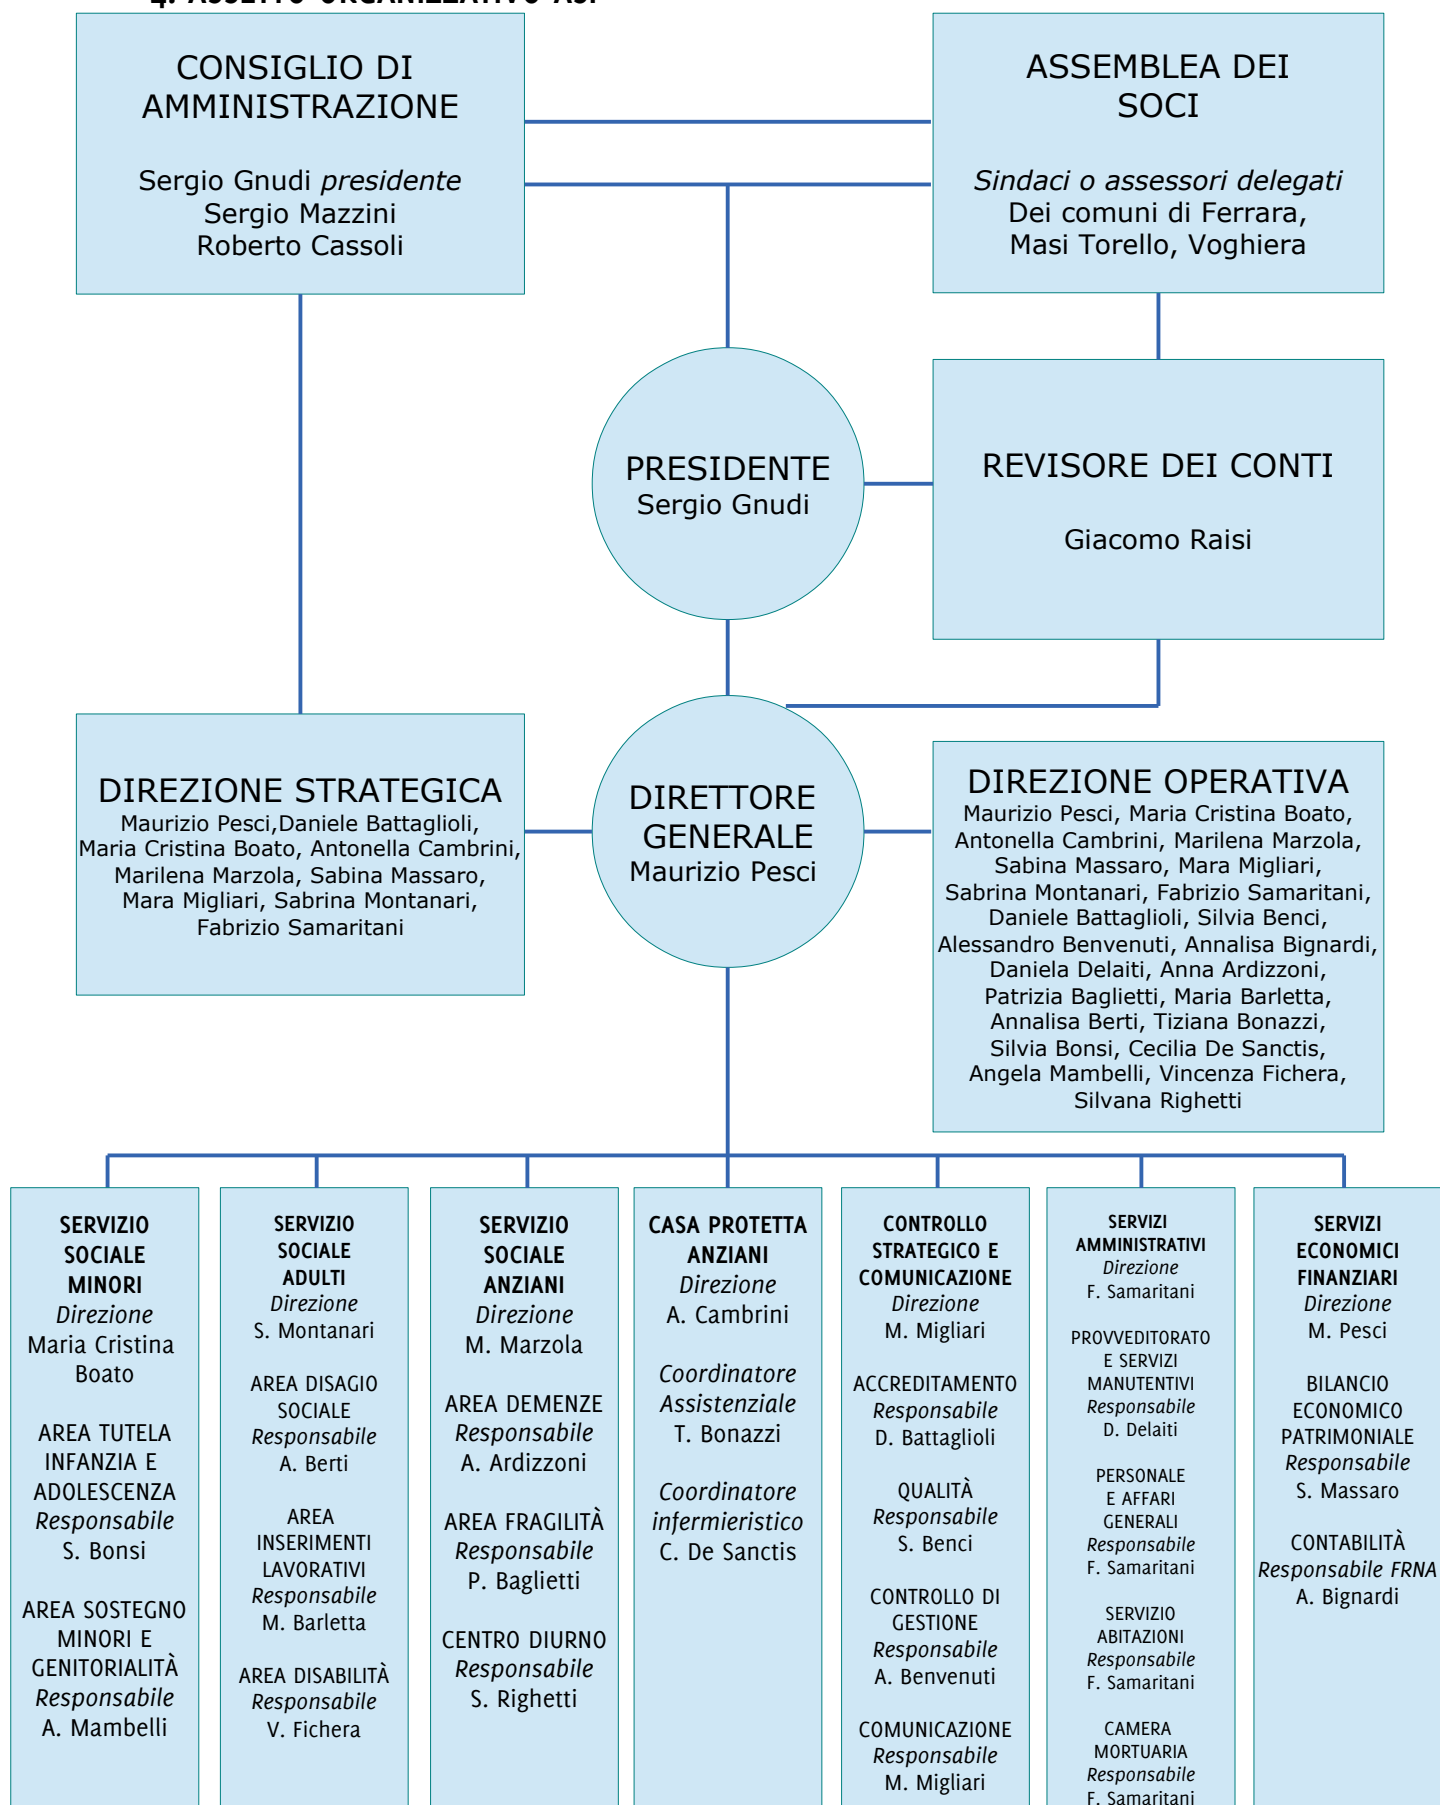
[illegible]

CONSIGLIO DI AMMINISTRAZIONE

Sergio Gnudi *presidente*
Sergio Mazzini
Roberto Cassoli

ASSEMBLEA DEI SOCI

*Sindaci o assessori delegati*
Dei comuni di Ferrara, Masi Torello, Voghiera

PRESIDENTE
Sergio Gnudi

REVISORE DEI CONTI

Giacomo Raisi

DIREZIONE STRATEGICA
Maurizio Pesci,Daniele Battaglioli, Maria Cristina Boato, Antonella Cambrini, Marilena Marzola, Sabina Massaro, Mara Migliari, Sabrina Montanari, Fabrizio Samaritani

DIRETTORE GENERALE
Maurizio Pesci

DIREZIONE OPERATIVA
Maurizio Pesci, Maria Cristina Boato, Antonella Cambrini, Marilena Marzola, Sabina Massaro, Mara Migliari, Sabrina Montanari, Fabrizio Samaritani, Daniele Battaglioli, Silvia Benci, Alessandro Benvenuti, Annalisa Bignardi, Daniela Delaiti, Anna Ardizzoni, Patrizia Baglietti, Maria Barletta, Annalisa Berti, Tiziana Bonazzi, Silvia Bonsi, Cecilia De Sanctis, Angela Mambelli, Vincenza Fichera, Silvana Righetti

SERVIZIO SOCIALE MINORI
*Direzione*
Maria Cristina Boato

AREA TUTELA INFANZIA E ADOLESCENZA
*Responsabile*
S. Bonsi

AREA SOSTEGNO MINORI E GENITORIALITÀ
*Responsabile*
A. Mambelli

SERVIZIO SOCIALE ADULTI
*Direzione*
S. Montanari

AREA DISAGIO SOCIALE
*Responsabile*
A. Berti

AREA INSERIMENTI LAVORATIVI
*Responsabile*
M. Barletta

AREA DISABILITÀ
*Responsabile*
V. Fichera

SERVIZIO SOCIALE ANZIANI
*Direzione*
M. Marzola

AREA DEMENZE
*Responsabile*
A. Ardizzoni

AREA FRAGILITÀ
*Responsabile*
P. Baglietti

CENTRO DIURNO
*Responsabile*
S. Righetti

CASA PROTETTA ANZIANI
*Direzione*
A. Cambrini

*Coordinatore Assistenziale*
T. Bonazzi

*Coordinatore infermieristico*
C. De Sanctis

CONTROLLO STRATEGICO E COMUNICAZIONE
*Direzione*
M. Migliari

ACCREDITAMENTO
*Responsabile*
D. Battaglioli

QUALITÀ
*Responsabile*
S. Benci

CONTROLLO DI GESTIONE
*Responsabile*
A. Benvenuti

COMUNICAZIONE
*Responsabile*
M. Migliari

SERVIZI AMMINISTRATIVI
*Direzione*
F. Samaritani

PROVVEDITORATO E SERVIZI MANUTENTIVI
*Responsabile*
D. Delaiti

PERSONALE E AFFARI GENERALI
*Responsabile*
F. Samaritani

SERVIZIO ABITAZIONI
*Responsabile*
F. Samaritani

CAMERA MORTUARIA
*Responsabile*
F. Samaritani

SERVIZI ECONOMICI FINANZIARI
*Direzione*
M. Pesci

BILANCIO ECONOMICO PATRIMONIALE
*Responsabile*
S. Massaro

CONTABILITÀ
*Responsabile FRNA*
A. Bignardi